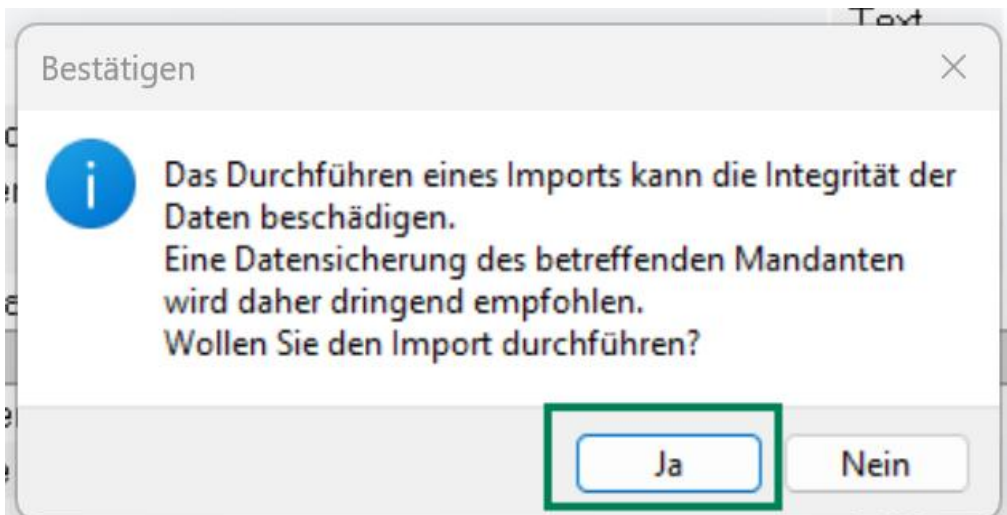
Text

Bestätigen

Das Durchführen eines Imports kann die Integrität der Daten beschädigen.
Eine Datensicherung des betreffenden Mandanten wird daher dringend empfohlen.
Wollen Sie den Import durchführen?

Ja

Nein